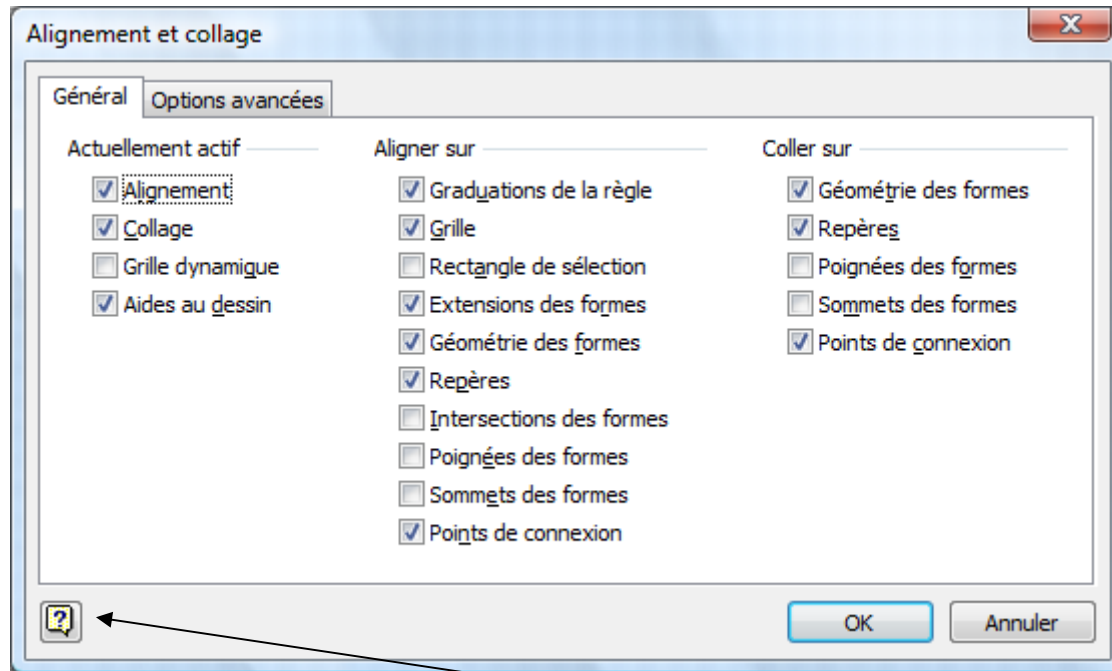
Alignement et collage

Général | Options avancées

Actuellement actif
Alignement
Collage
Grille dynamique
Aides au dessin

Aligner sur
Graduations de la règle
Grille
Rectangle de sélection
Extensions des formes
Géométrie des formes
Repères
Intersections des formes
Poignées des formes
Sommets des formes
Points de connexion

Coller sur
Géométrie des formes
Repères
Poignées des formes
Sommets des formes
Points de connexion

OK
Annuler